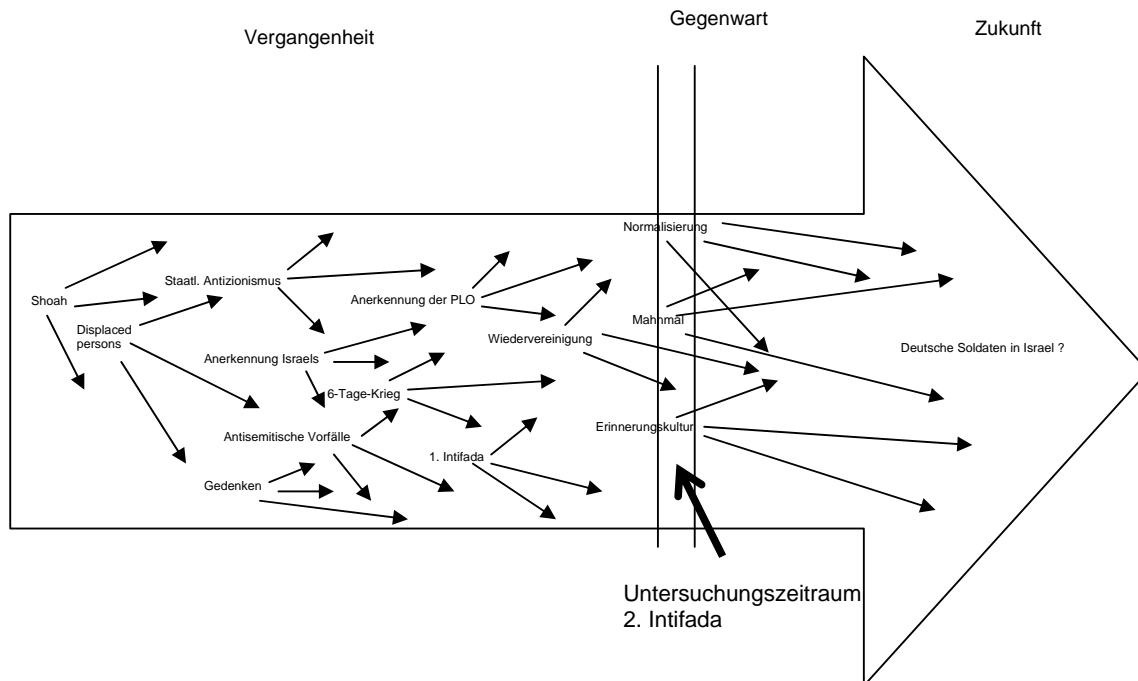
Gegenwart

Vergangenheit

Zukunft

Normalisierung

Shoah

Staatl. Antizionismus

Anerkennung der PLO

Displaced persons

Mahnmal

Wiedervereinigung

Deutsche Soldaten in Israel ?

Anerkennung Israels

6-Tage-Krieg

Erinnerungskultur

Antisemitische Vorfälle

1. Intifada

Gedenken

Untersuchungszeitraum
2. Intifada